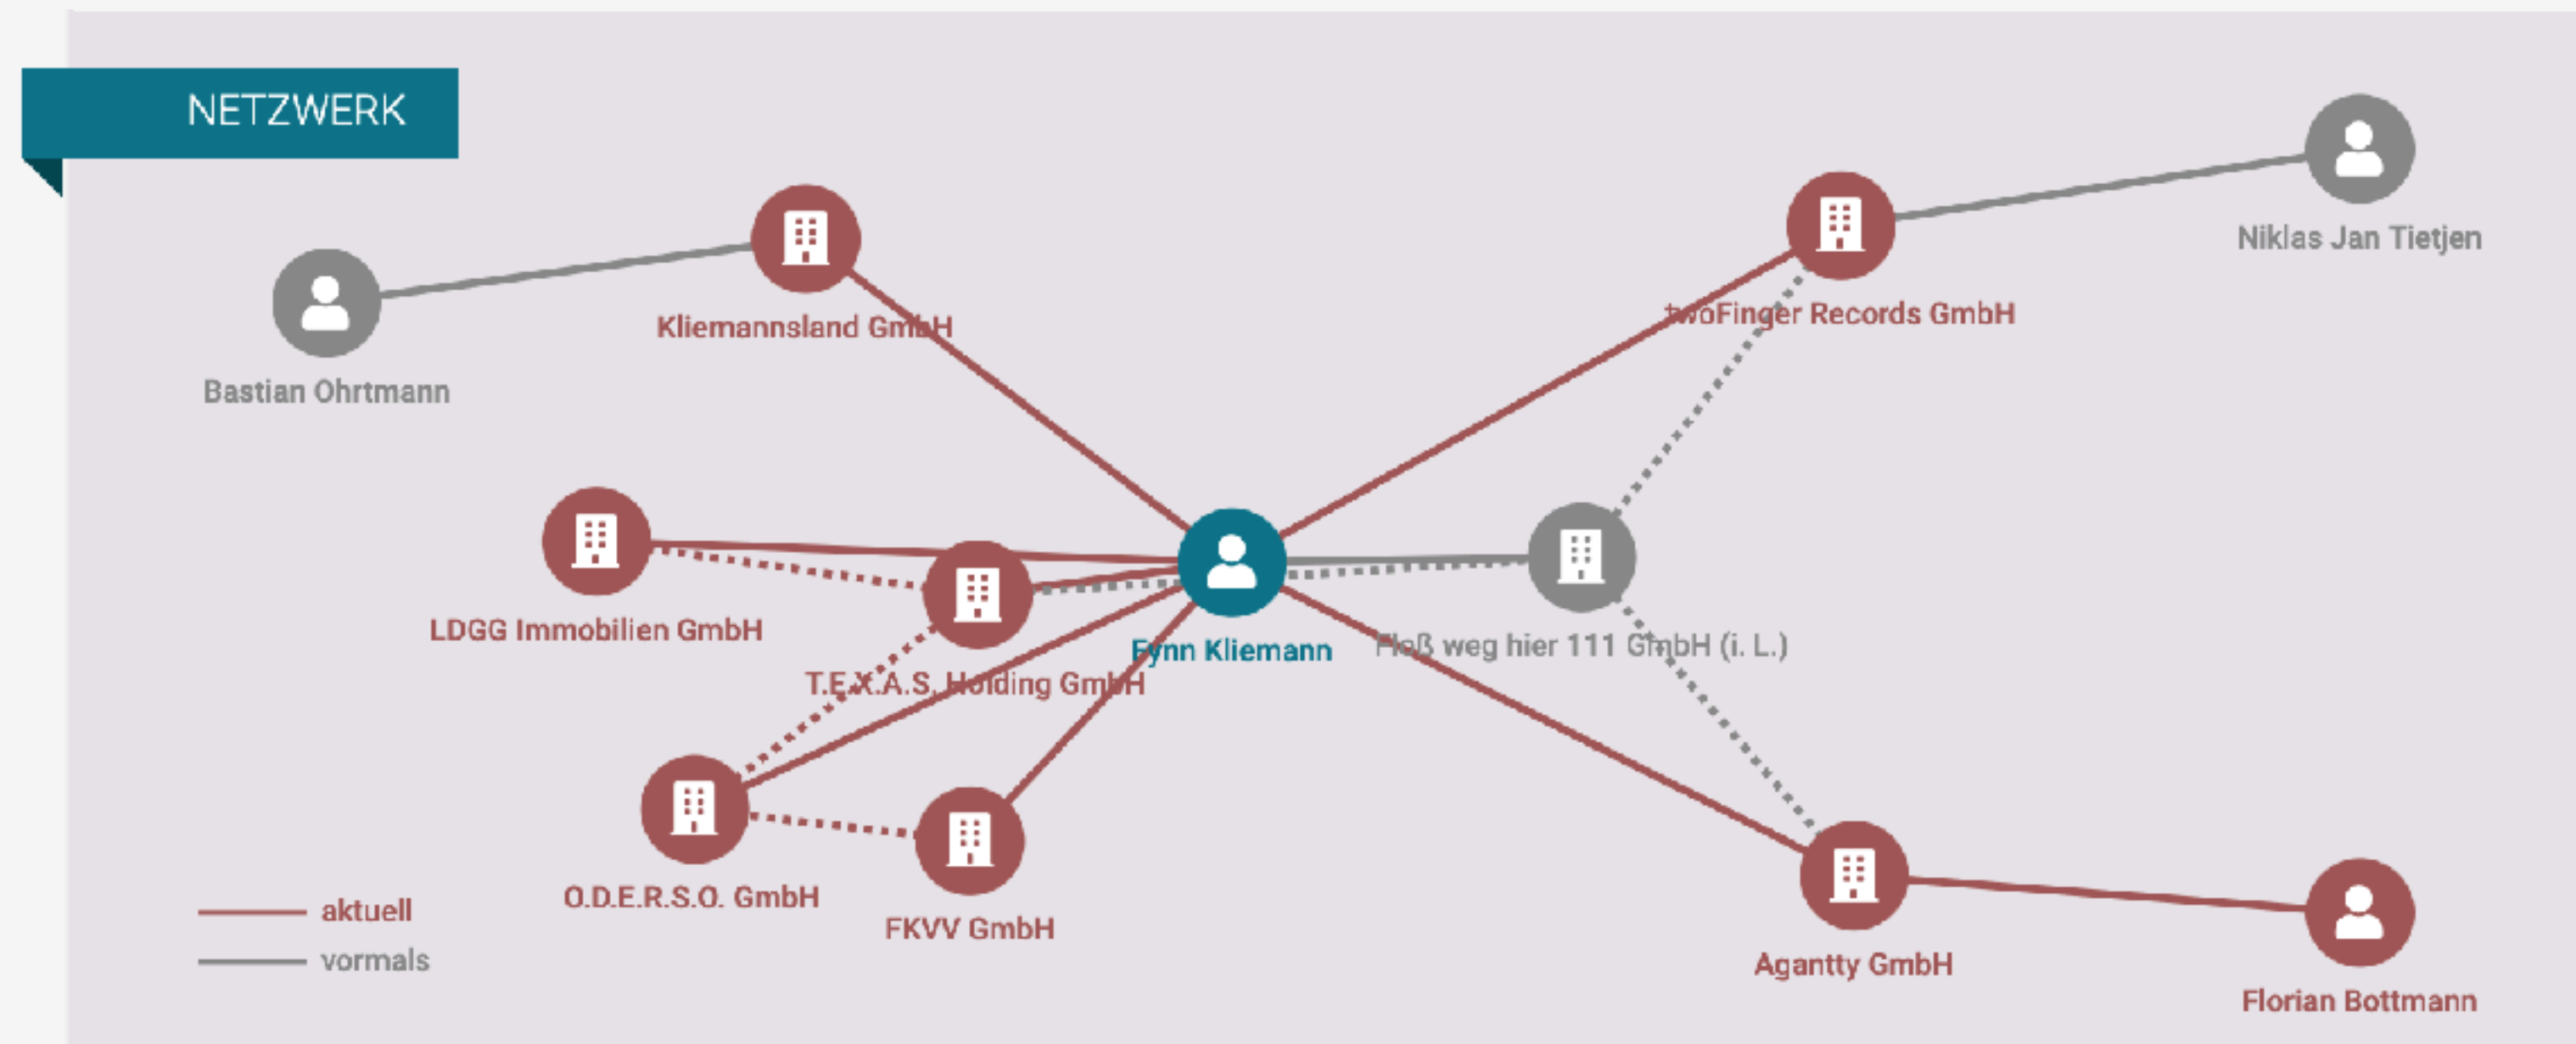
NETZWERK

Bastian Ohrtmann

Kliemannsland GmbH

twoFinger Records GmbH

Niklas Jan Tietjen

LDGG Immobilien GmbH

T.E.X.A.S. Holding GmbH

Fynn Kliemann

Floß weg hier 111 GmbH (i. L.)

O.D.E.R.S.O. GmbH

FKVV GmbH

Agantty GmbH

Florian Bottmann

aktuell

vormals